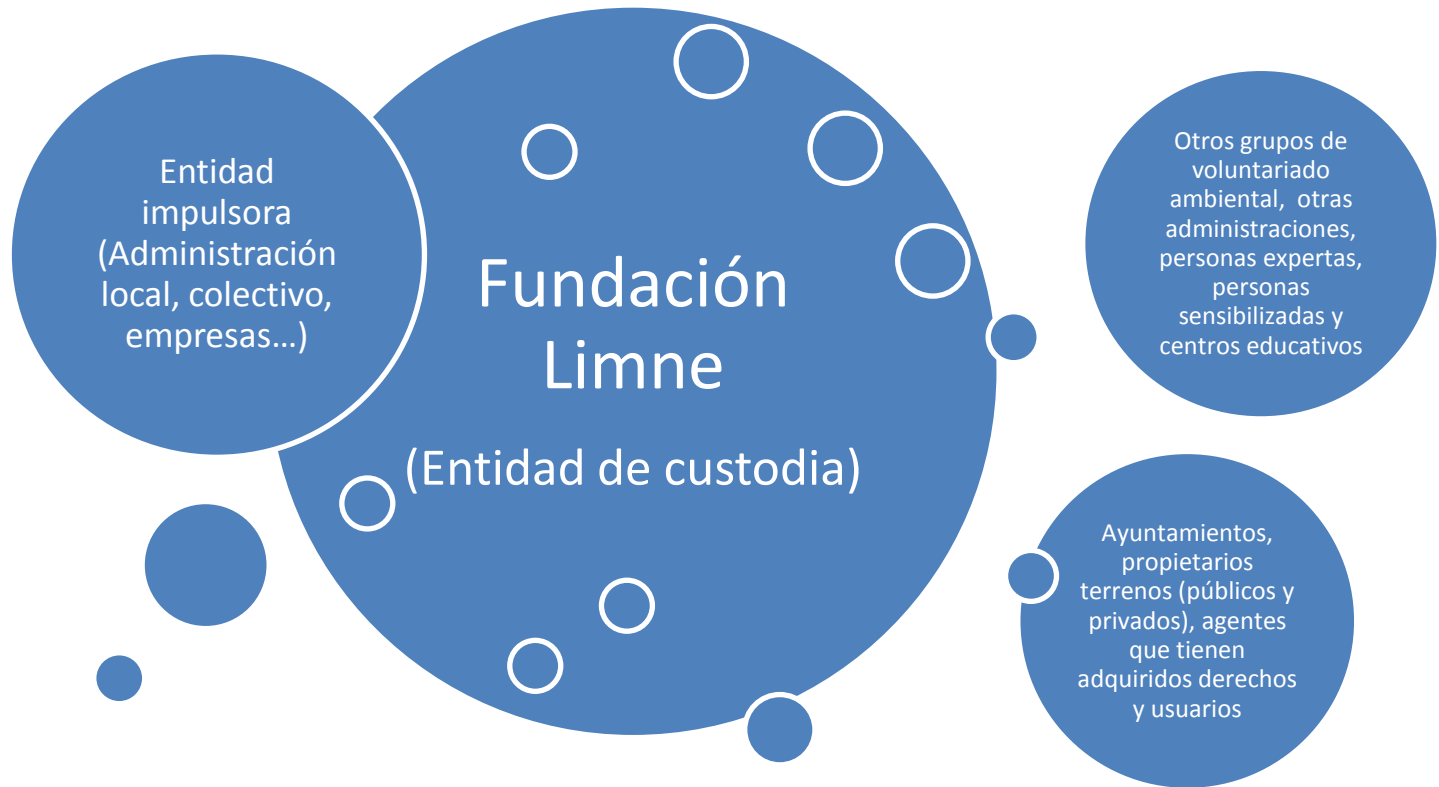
Entidad impulsora (Administración local, colectivo, empresas…)

Fundación Limne

(Entidad de custodia)

Otros grupos de voluntariado ambiental, otras administraciones, personas expertas, personas sensibilizadas y centros educativos

Ayuntamientos, propietarios terrenos (públicos y privados), agentes que tienen adquiridos derechos y usuarios